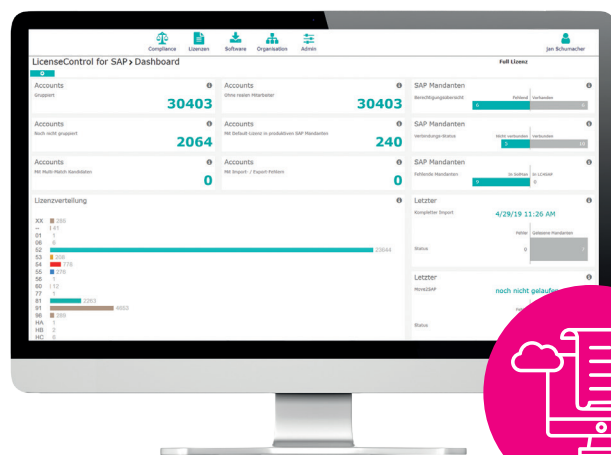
Compliance Lizenzen Software Organisation Admin

Jan Schumacher

LicenseControl for SAP > Dashboard

Full Lizenz

Accounts
Gruppiert
30403

Accounts
Ohne realen Mitarbeiter
30403

SAP Mandanten
Berechtigungsbereicht
Fehlend Vorhanden
6 0

Accounts
Noch nicht gruppiert
2064

Accounts
Mit Default Lizenz in produktiven SAP Mandanten
240

SAP Mandanten
Verbindungs-Status
Nicht verbunden Verbunden
5 10

Accounts
Mit Multi-Match Kandidaten
0

Accounts
Mit Import- / Export-Fehlern
0

SAP Mandanten
Fehlende Mandanten
In Softwar In LC4SAP
9 0

Lizenzverteilung

XX 286
-- 41
01 1
06 6
52 23644
53 206
54 775
55 276
56 1
60 12
77 1
81 2263
91 4003
98 289
HA 1
HB 2
HC 0

Letzter
Kompletter Import
4/29/19 11:26 AM
Fehler Gelesene Mandanten
Status 0

Letzter
More2SAP
noch nicht gelauf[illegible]
Status